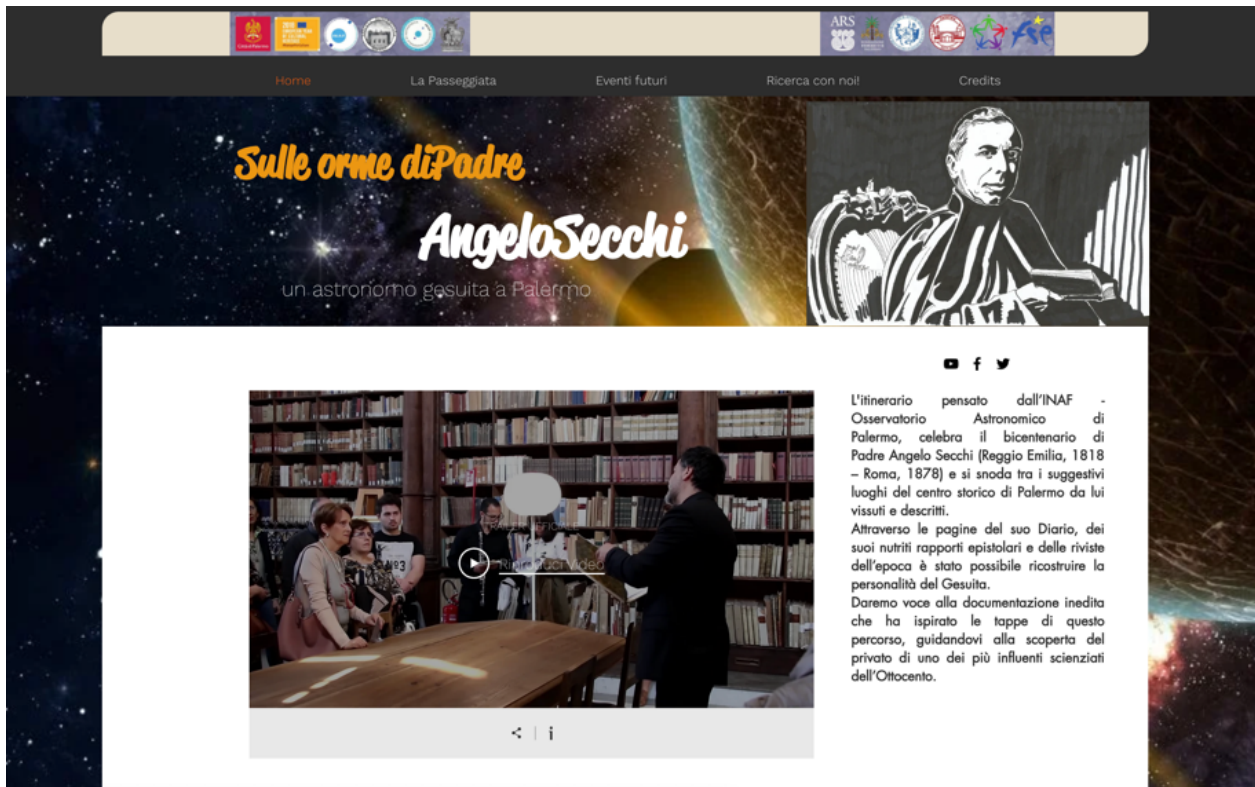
ARS

Home La Passeggiata Eventi futuri Ricerca con noi! Credits

Sulle orme diPadre
AngeloSecchi
un astronomo gesuita a Palermo

Riproduci video

L'itinerario pensato dall'INAF - Osservatorio Astronomico di Palermo, celebra il bicentenario di Padre Angelo Secchi (Reggio Emilia, 1818 – Roma, 1878) e si snoda tra i suggestivi luoghi del centro storico di Palermo da lui vissuti e descritti.
Attraverso le pagine del suo Diario, dei suoi nutriti rapporti epistolari e delle riviste dell'epoca è stato possibile ricostruire la personalità del Gesuita.
Daremo voce alla documentazione inedita che ha ispirato le tappe di questo percorso, guidandovi alla scoperta del privato di uno dei più influenti scienziati dell'Ottocento.